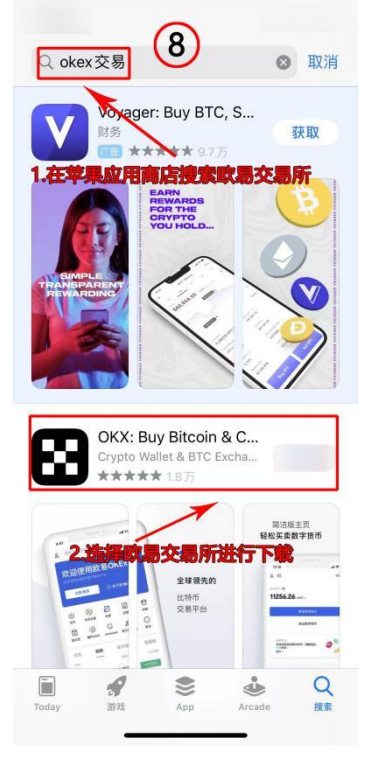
8

okex交易

取消

Voyager: Buy BTC, S...
财务
广告 ★★★★★ 9.7万

获取

1.在苹果应用商店搜索欧易交易所

EARN REWARDS FOR THE CRYPTO YOU HOLD...

SIMPLE TRANSPARENT REWARDING

OKX: Buy Bitcoin & C...
Crypto Wallet & BTC Excha...
★★★★★ 1.8万

2.选择欧易交易所进行下载

欢迎使用欧易OKEx

全球领先的
比特币
交易平台

简洁版主页
轻松买卖数字货币

11256.26

Today
游戏
App
Arcade
搜索